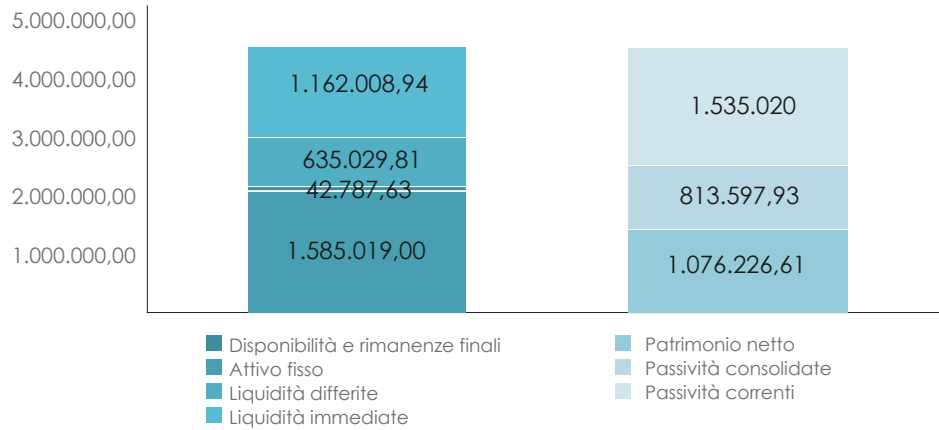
5.000.000,00
4.000.000,00
3.000.000,00
2.000.000,00
1.000.000,00

1.162.008,94
635.029,81
42.787,63
1.585.019,00

1.535.020
813.597,93
1.076.226,61

Disponibilità e rimanenze finali
Attivo fisso
Liquidità differite
Liquidità immediate

Patrimonio netto
Passività consolidate
Passività correnti